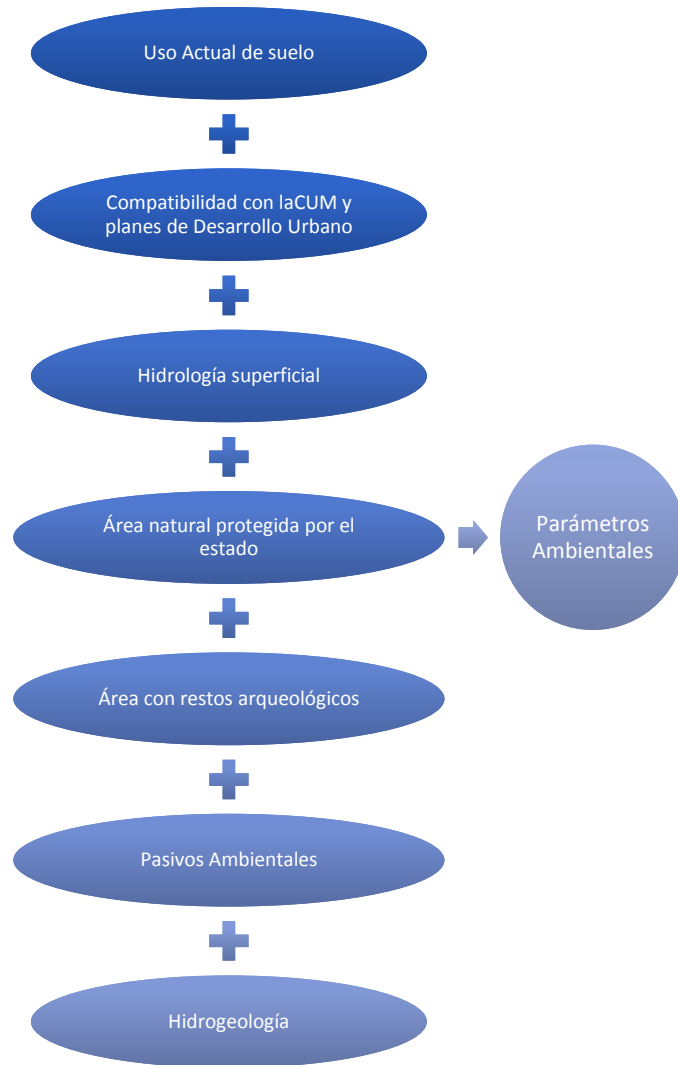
Uso Actual de suelo

Compatibilidad con laCUM y planes de Desarrollo Urbano

Hidrología superficial

Área natural protegida por el estado

Parámetros Ambientales

Área con restos arqueológicos

Pasivos Ambientales

Hidrogeología